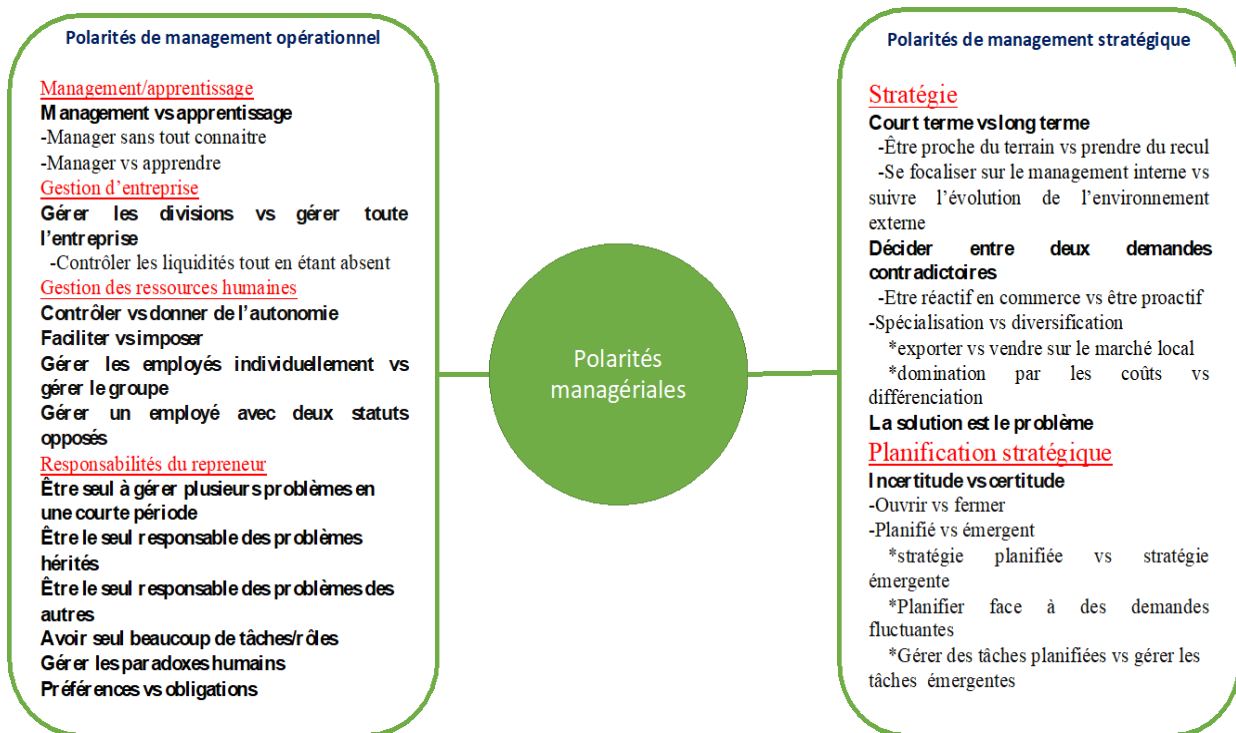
Polarités de management opérationnel

Management/apprentissage
Management vs apprentissage
-Manager sans tout connaitre
-Manager vs apprendre
Gestion d'entreprise
Gérer les divisions vs gérer toute l'entreprise
-Contrôler les liquidités tout en étant absent
Gestion des ressources humaines
Contrôler vs donner de l'autonomie
Faciliter vs imposer
Gérer les employés individuellement vs gérer le groupe
Gérer un employé avec deux statuts opposés
Responsabilités du repreneur
Être seul à gérer plusieurs problèmes en une courte période
Être le seul responsable des problèmes hérités
Être le seul responsable des problèmes des autres
Avoir seul beaucoup de tâches/rôles
Gérer les paradoxes humains
Préférences vs obligations

Polarités managériales

Polarités de management stratégique

Stratégie
Court terme vs long terme
-Être proche du terrain vs prendre du recul
-Se focaliser sur le management interne vs suivre l'évolution de l'environnement externe
Décider entre deux demandes contradictoires
-Etre réactif en commerce vs être proactif
-Spécialisation vs diversification
*exporter vs vendre sur le marché local
*domination par les coûts vs différenciation
La solution est le problème
Planification stratégique
Incertitude vs certitude
-Ouvrir vs fermer
-Planifié vs émergent
*stratégie planifiée vs stratégie émergente
*Planifier face à des demandes fluctuantes
*Gérer des tâches planifiées vs gérer les tâches émergentes